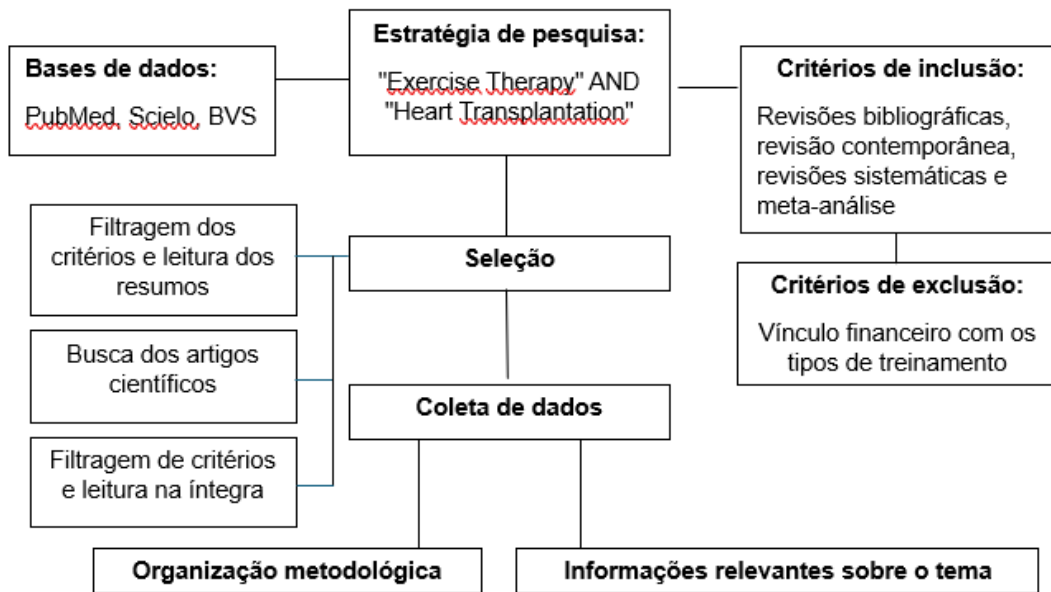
Estratégia de pesquisa:

"Exercise Therapy" AND "Heart Transplantation"

Bases de dados:

PubMed, Scielo, BVS

Critérios de inclusão:

Revisões bibliográficas, revisão contemporânea, revisões sistemáticas e meta-análise

Critérios de exclusão:

Vínculo financeiro com os tipos de treinamento

Filtragem dos critérios e leitura dos resumos

Seleção

Busca dos artigos científicos

Coleta de dados

Filtragem de critérios e leitura na íntegra

Organização metodológica

Informações relevantes sobre o tema